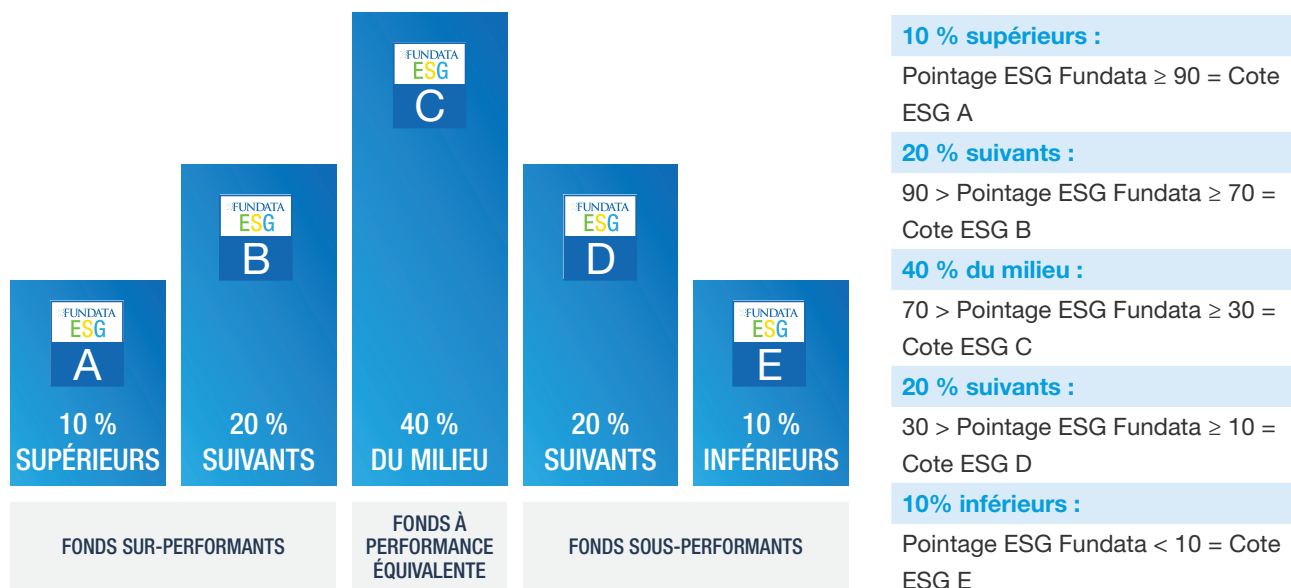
FUNDATA ESG
A
10 %
SUPÉRIEURS

FUNDATA ESG
B
20 %
SUIVANTS

FUNDATA ESG
C
40 %
DU MILIEU

FUNDATA ESG
D
20 %
SUIVANTS

FUNDATA ESG
E
10 %
INFÉRIEURS

FONDS SUR-PERFORMANTS

FONDS À PERFORMANCE ÉQUIVALENTE

FONDS SOUS-PERFORMANTS

10 % supérieurs :

Pointage ESG Fundata $\geq 90$ = Cote ESG A

20 % suivants :

$90 >$ Pointage ESG Fundata $\geq 70$ = Cote ESG B

40 % du milieu :

$70 >$ Pointage ESG Fundata $\geq 30$ = Cote ESG C

20 % suivants :

$30 >$ Pointage ESG Fundata $\geq 10$ = Cote ESG D

10% inférieurs :

Pointage ESG Fundata $< 10$ = Cote ESG E